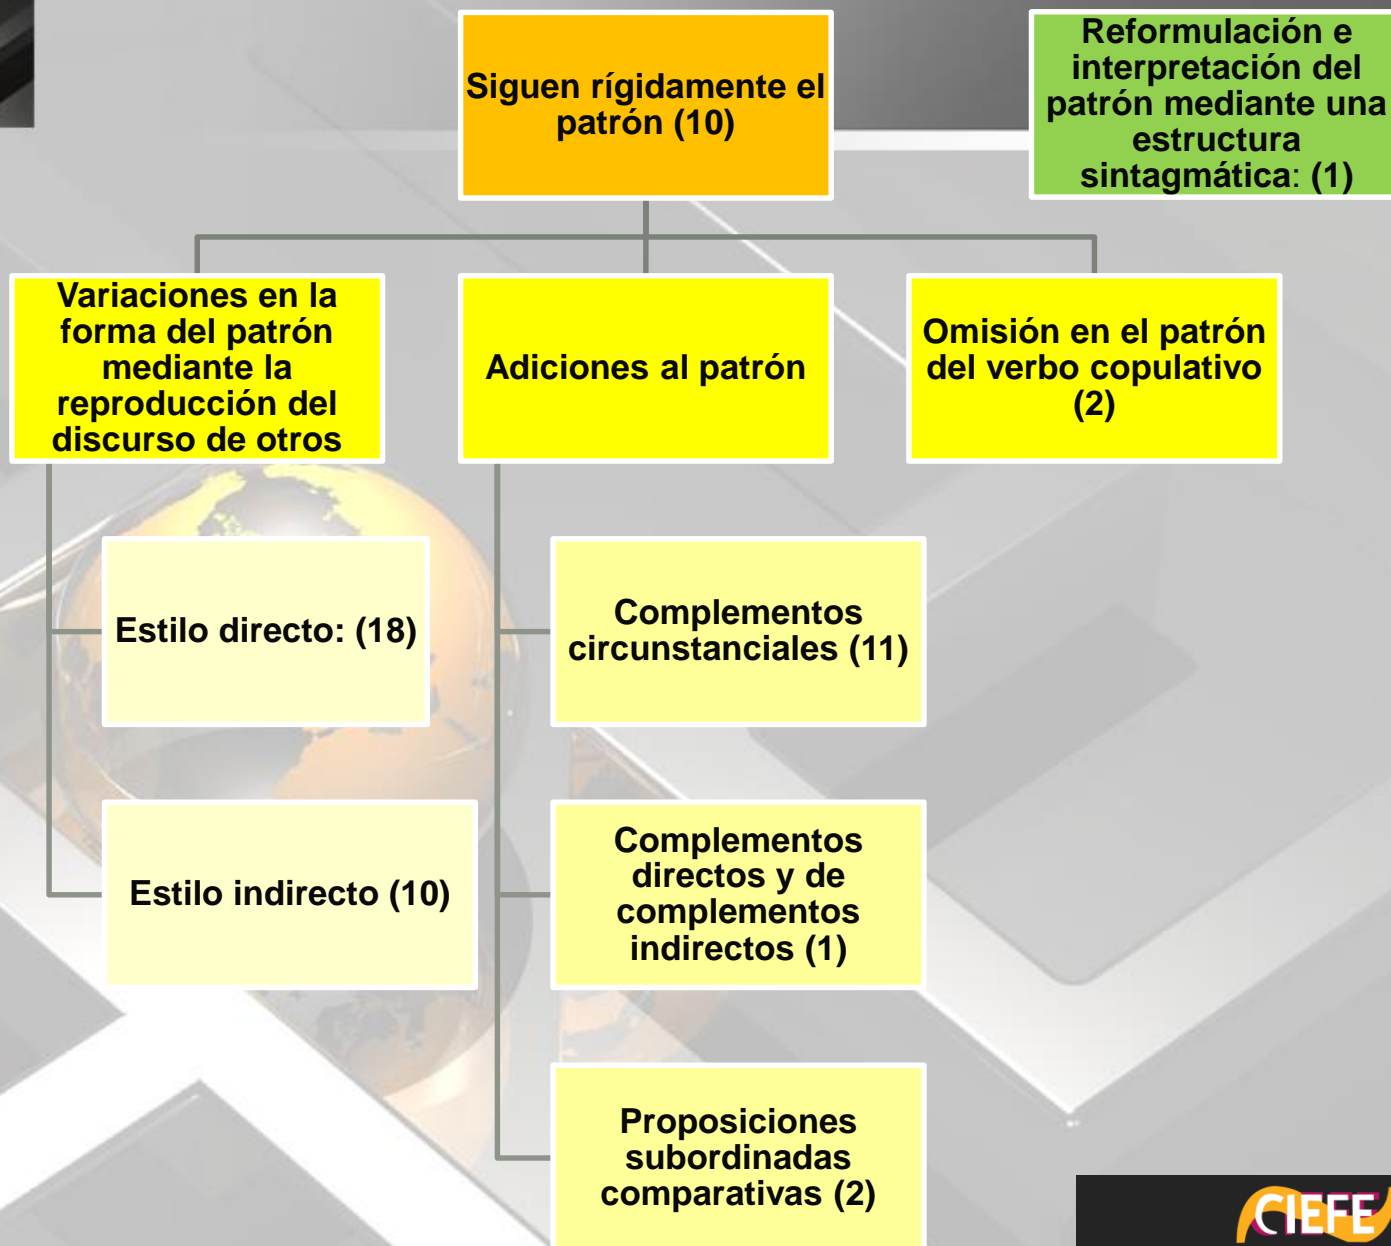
Siguen rígidamente el patrón (10)

Reformulación e interpretación del patrón mediante una estructura sintagmática: (1)

Variaciones en la forma del patrón mediante la reproducción del discurso de otros

Adiciones al patrón

Omisión en el patrón del verbo copulativo (2)

Estilo directo: (18)

Estilo indirecto (10)

Complementos circunstanciales (11)

Complementos directos y de complementos indirectos (1)

Proposiciones subordinadas comparativas (2)

CIEFE